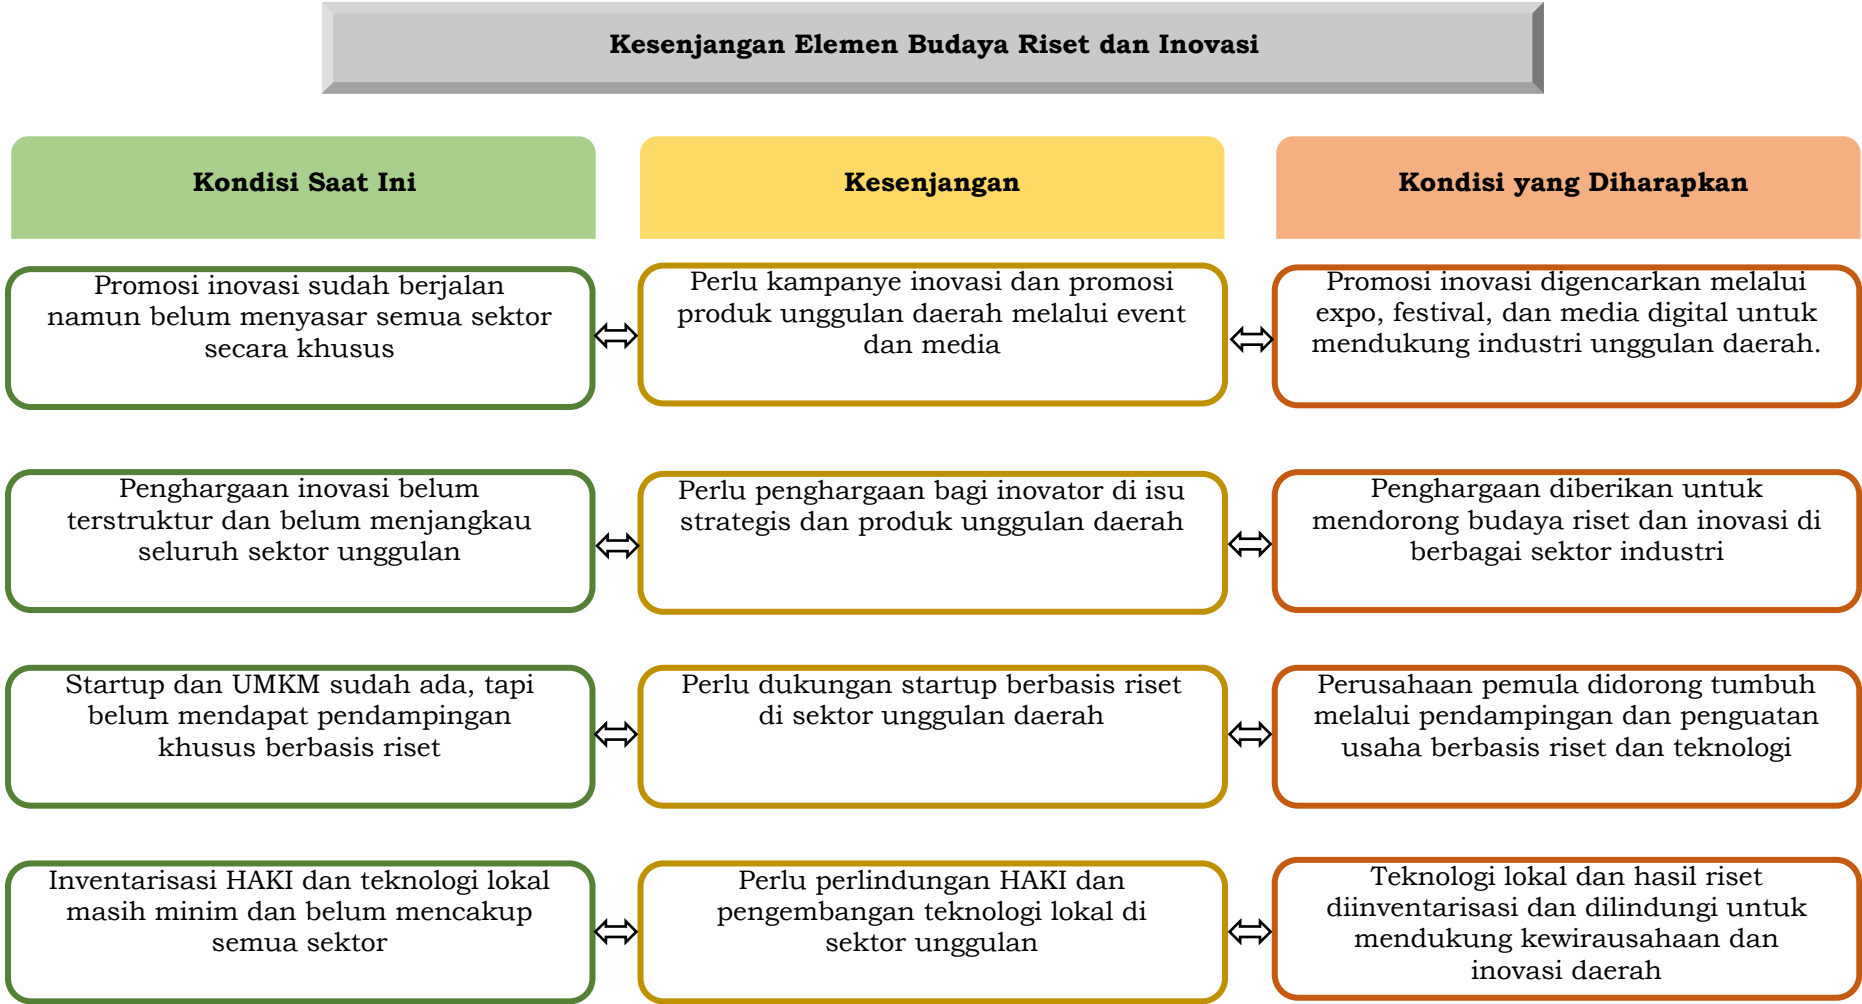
Kesenjangan Elemen Budaya Riset dan Inovasi

Kondisi Saat Ini

Kesenjangan

Kondisi yang Diharapkan

Promosi inovasi sudah berjalan namun belum menyasar semua sektor secara khusus

Perlu kampanye inovasi dan promosi produk unggulan daerah melalui event dan media

Promosi inovasi digencarkan melalui expo, festival, dan media digital untuk mendukung industri unggulan daerah.

Penghargaan inovasi belum terstruktur dan belum menjangkau seluruh sektor unggulan

Perlu penghargaan bagi inovator di isu strategis dan produk unggulan daerah

Penghargaan diberikan untuk mendorong budaya riset dan inovasi di berbagai sektor industri

Startup dan UMKM sudah ada, tapi belum mendapat pendampingan khusus berbasis riset

Perlu dukungan startup berbasis riset di sektor unggulan daerah

Perusahaan pemula didorong tumbuh melalui pendampingan dan penguatan usaha berbasis riset dan teknologi

Inventarisasi HAKI dan teknologi lokal masih minim dan belum mencakup semua sektor

Perlu perlindungan HAKI dan pengembangan teknologi lokal di sektor unggulan

Teknologi lokal dan hasil riset diinventarisasi dan dilindungi untuk mendukung kewirausahaan dan inovasi daerah